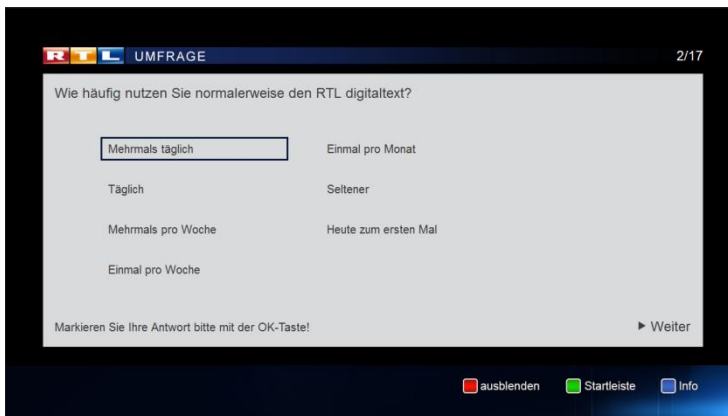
RTL UMFRAGE

2/17

Wie häufig nutzen Sie normalerweise den RTL digitaltext?

Mehrmals täglich

Täglich

Mehrmals pro Woche

Einmal pro Woche

Einmal pro Monat

Seltener

Heute zum ersten Mal

Markieren Sie Ihre Antwort bitte mit der OK-Taste!

▶ Weiter

ausblenden

Startleiste

Info